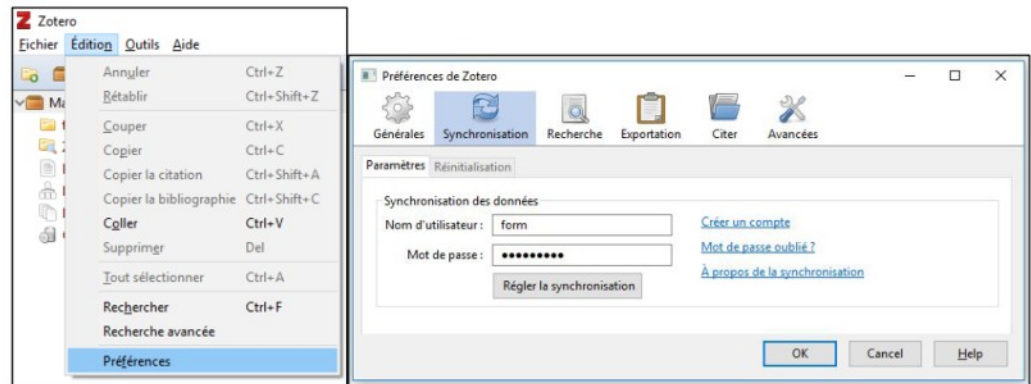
Zotero
Fichier Édition Outils Aide
Ma
Annuler Ctrl+Z
Rétablir Ctrl+Shift+Z
Couper Ctrl+X
Copier Ctrl+C
Copier la citation Ctrl+Shift+A
Copier la bibliographie Ctrl+Shift+C
Coller Ctrl+V
Supprimer Del
Tout sélectionner Ctrl+A
Rechercher Ctrl+F
Recherche avancée
Préférences

Préférences de Zotero
Générales Synchronisation Recherche Exportation Citer Avancées
Paramètres Réinitialisation
Synchronisation des données
Nom d'utilisateur : form
Mot de passe : •••••••••
Régler la synchronisation
Créer un compte
Mot de passe oublié ?
À propos de la synchronisation
OK Cancel Help